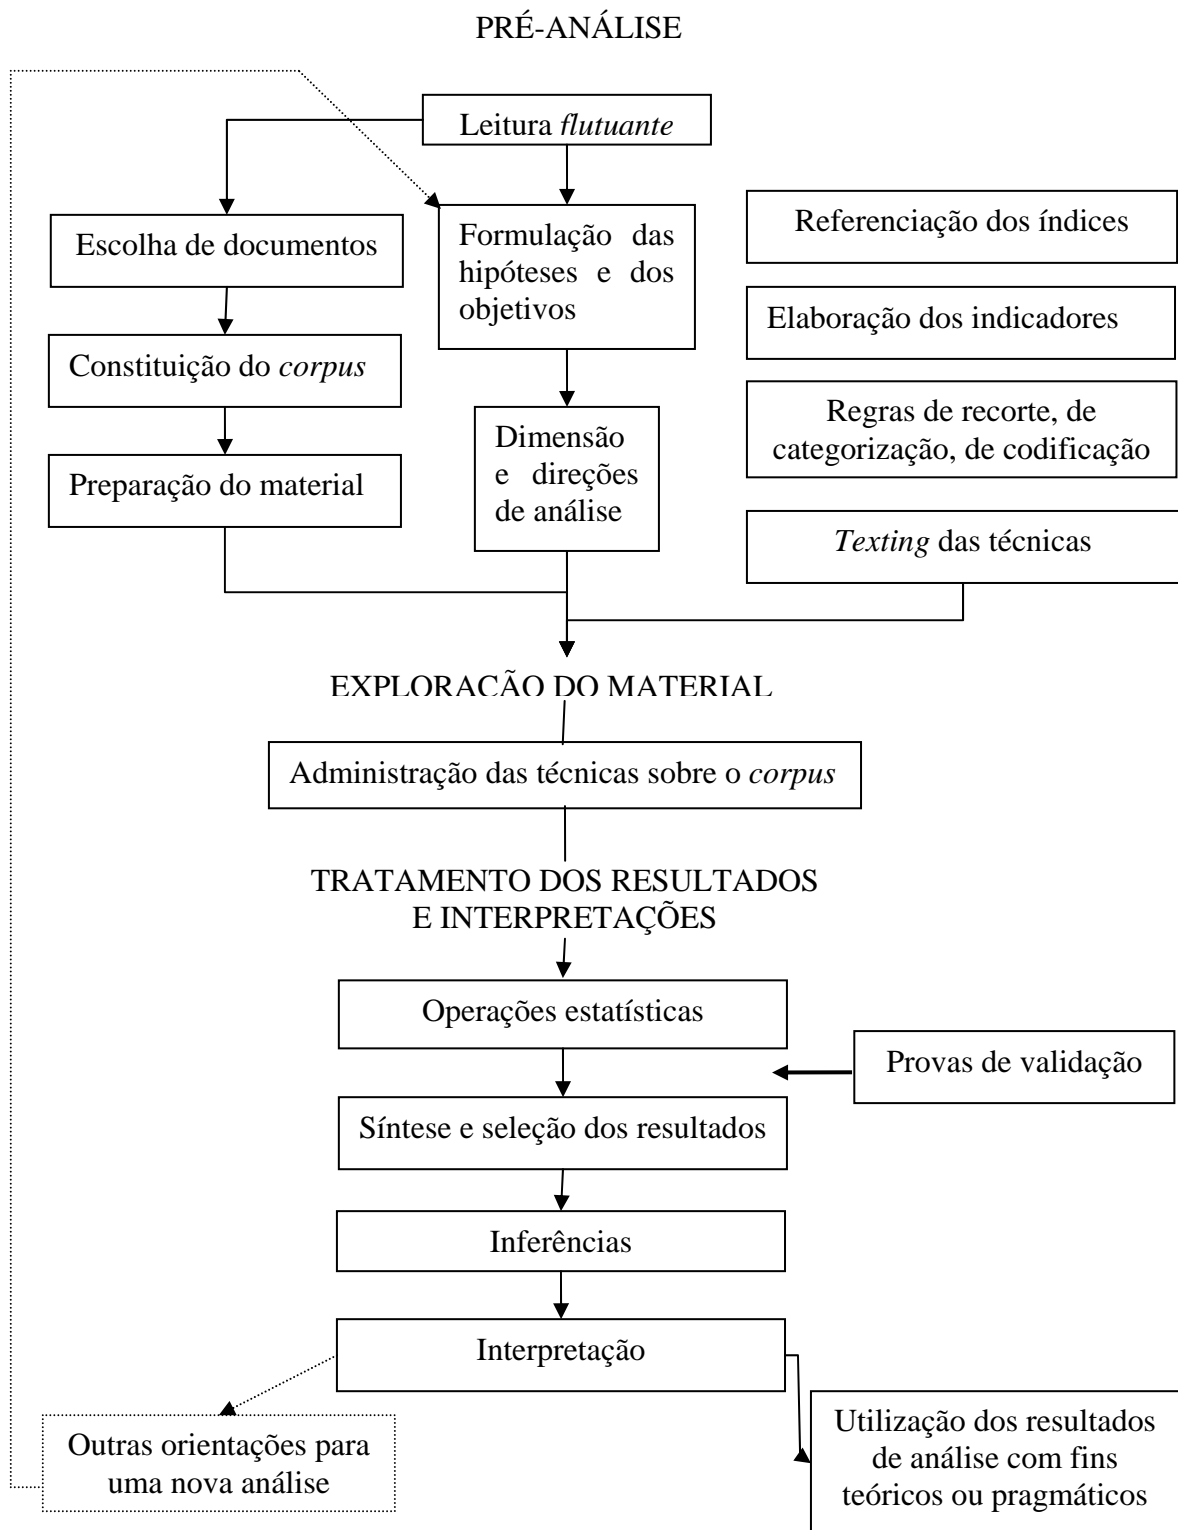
PRÉ-ANÁLISE

Leitura *flutuante*

Escolha de documentos

Formulação das hipóteses e dos objetivos

Referenciação dos índices

Elaboração dos indicadores

Constituição do *corpus*

Regras de recorte, de categorização, de codificação

Dimensão e direções de análise

Preparação do material

*Texting* das técnicas

EXPLORAÇÃO DO MATERIAL

Administração das técnicas sobre o *corpus*

TRATAMENTO DOS RESULTADOS E INTERPRETAÇÕES

Operações estatísticas

Provas de validação

Síntese e seleção dos resultados

Inferências

Interpretação

Outras orientações para uma nova análise

Utilização dos resultados de análise com fins teóricos ou pragmáticos